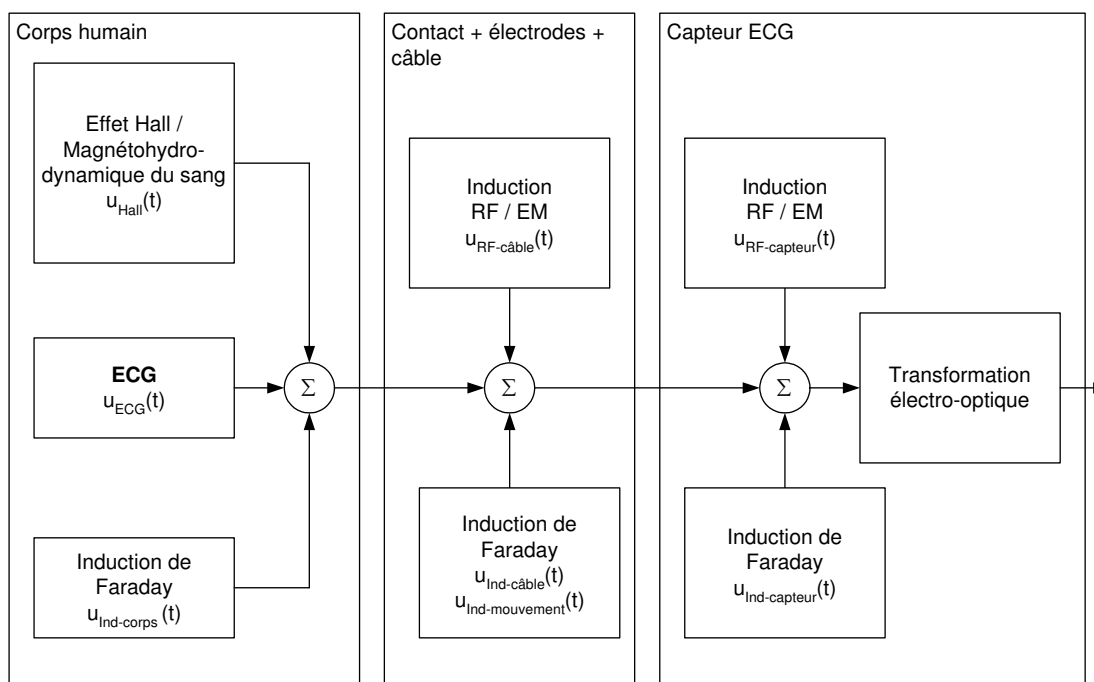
Corps humain

Effet Hall / Magnétohydrodynamique du sang $u_{Hall}(t)$

ECG
$u_{ECG}(t)$

Induction de Faraday
$u_{Ind\text{-}corps}(t)$

$\Sigma$

Contact + électrodes + câble

Induction RF / EM
$u_{RF\text{-}câble}(t)$

$\Sigma$

Induction de Faraday
$u_{Ind\text{-}câble}(t)$
$u_{Ind\text{-}mouvement}(t)$

Capteur ECG

Induction RF / EM
$u_{RF\text{-}capteur}(t)$

$\Sigma$

Transformation électro-optique

Induction de Faraday
$u_{Ind\text{-}capteur}(t)$